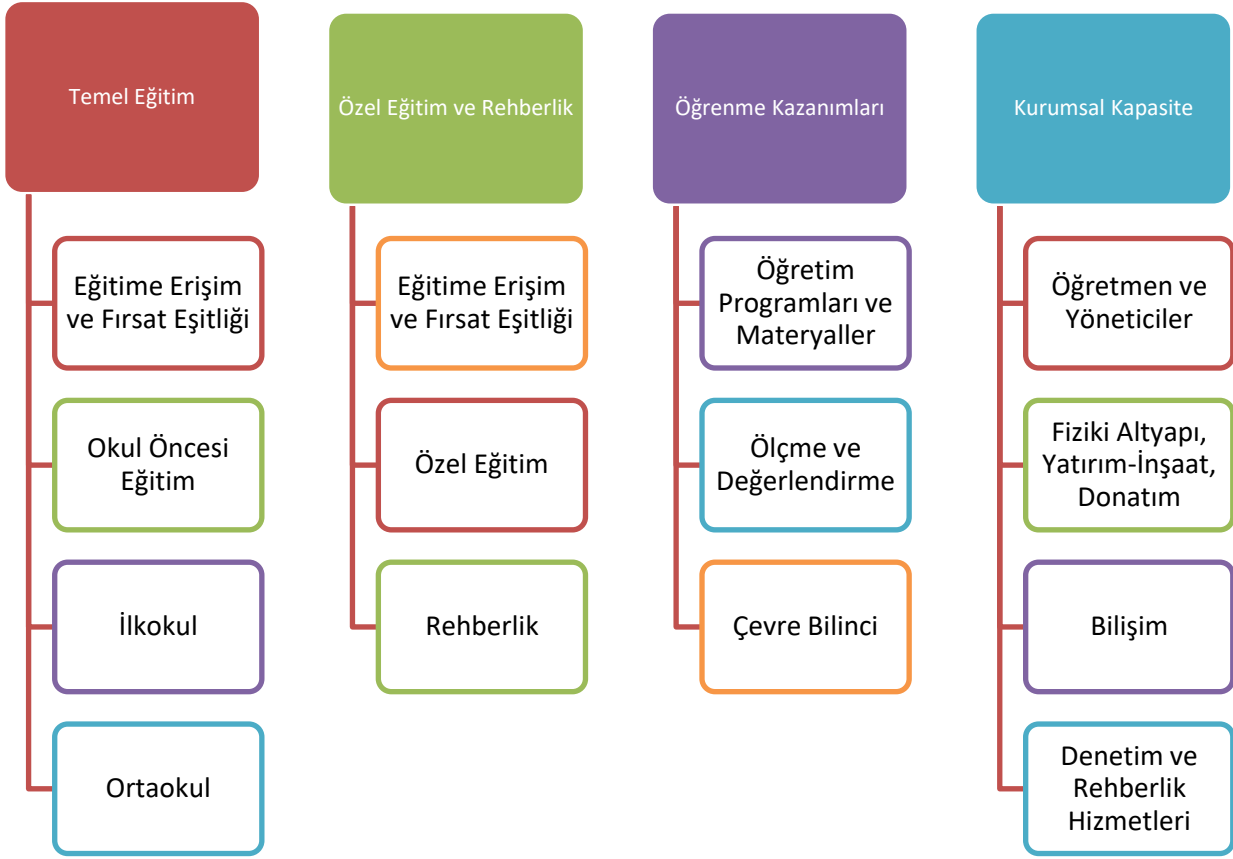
Temel Eğitim

Eğitime Erişim ve Fırsat Eşitliği

Okul Öncesi Eğitim

İlkokul

Ortaokul

Özel Eğitim ve Rehberlik

Eğitime Erişim ve Fırsat Eşitliği

Özel Eğitim

Rehberlik

Öğrenme Kazanımları

Öğretim Programları ve Materyaller

Ölçme ve Değerlendirme

Çevre Bilinci

Kurumsal Kapasite

Öğretmen ve Yöneticiler

Fiziki Altyapı, Yatırım-İnşaat, Donatım

Bilişim

Denetim ve Rehberlik Hizmetleri